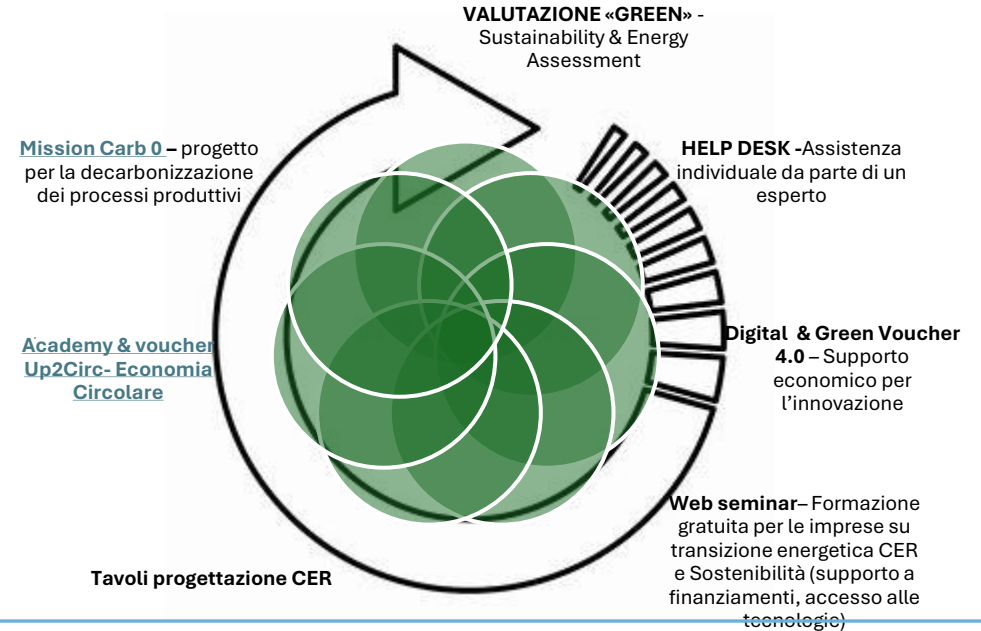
VALUTAZIONE «GREEN» - Sustainability & Energy Assessment

Mission Carb 0 – progetto per la decarbonizzazione dei processi produttivi

HELP DESK -Assistenza individuale da parte di un esperto

Academy & voucher Up2Circ- Economia Circolare

Digital & Green Voucher 4.0 – Supporto economico per l'innovazione

Web seminar– Formazione gratuita per le imprese su transizione energetica CER e Sostenibilità (supporto a finanziamenti, accesso alle tecnologie)

Tavoli progettazione CER